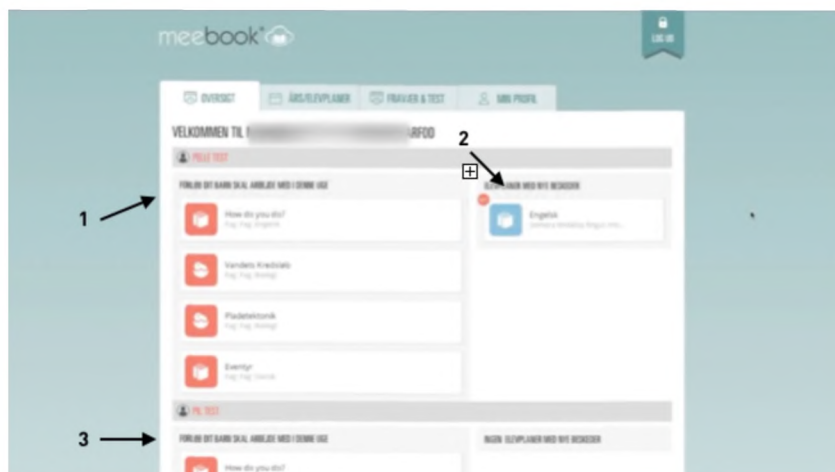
meebook

LOG UD

OVERSIGT
ÅRS/ELEVPLANER
FRAVÆR & TEST
MIN PROFIL

VELKOMMEN TIL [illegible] ARFOD

PELLE TEST

FORLØB DIT BARN SKAL ARBEJDE MED I DENNE UGE

How do you do?
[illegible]

Vandets Kredsløb
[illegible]

Pladetektonik
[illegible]

Eventyr
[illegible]

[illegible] PLANER MED NYE BESKEDER

Engelsk
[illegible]

PIL TEST

FORLØB DIT BARN SKAL ARBEJDE MED I DENNE UGE

How do you do?

INGEN ELEVPLANER MED NYE BESKEDER

1
2
3